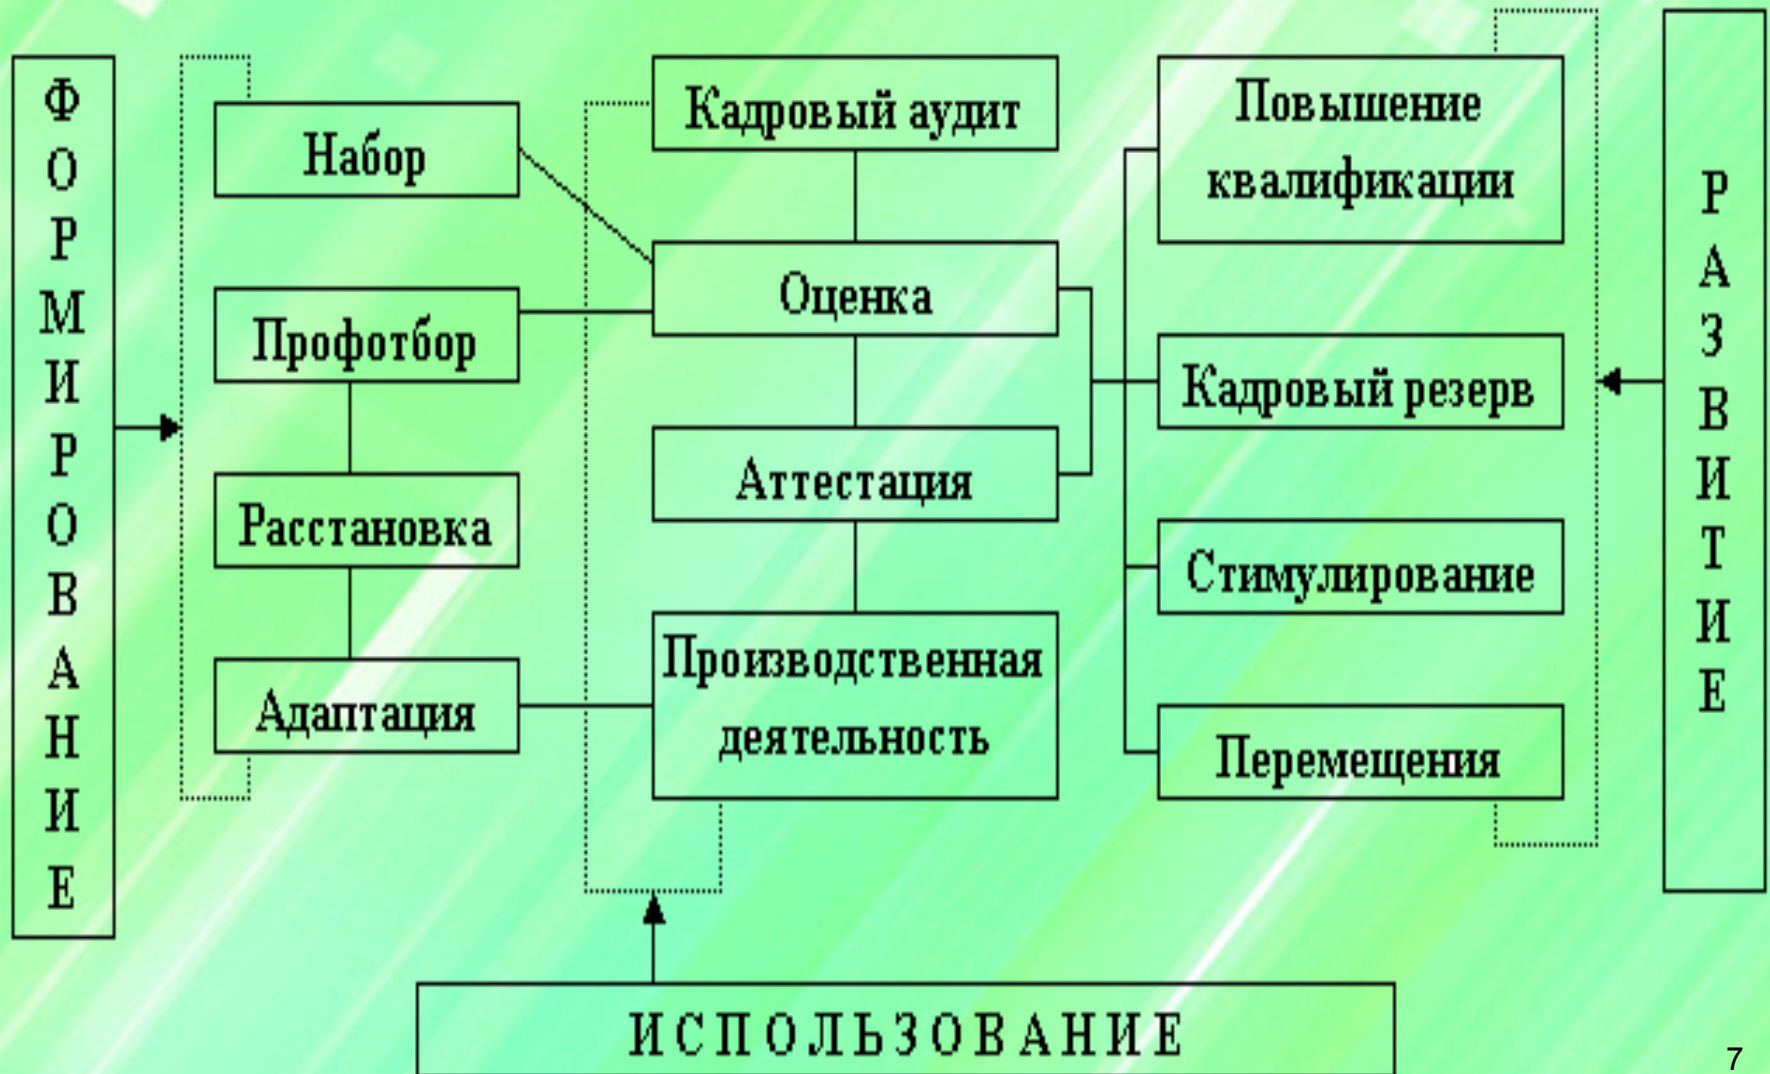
ФОРМИРОВАНИЕ

Набор

Профотбор

Расстановка

Адаптация

Кадровый аудит

Оценка

Аттестация

Производственная деятельность

Повышение квалификации

Кадровый резерв

Стимулирование

Перемещения

РАЗВИТИЕ

ИСПОЛЬЗОВАНИЕ

7